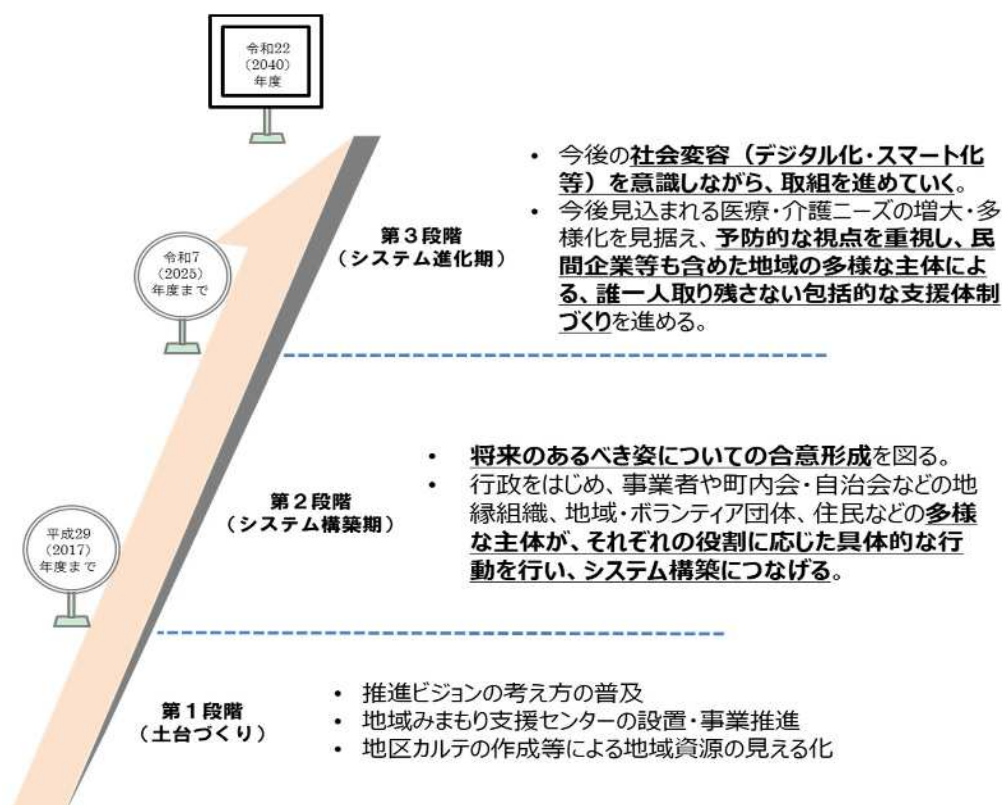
令和22
(2040)
年度

令和7
(2025)
年度まで

平成29
(2017)
年度まで

第３段階
（システム進化期）

• 今後の社会変容（デジタル化・スマート化等）を意識しながら、取組を進めていく。
• 今後見込まれる医療・介護ニーズの増大・多様化を見据え、予防的な視点を重視し、民間企業等も含めた地域の多様な主体による、誰一人取り残さない包括的な支援体制づくりを進める。

第２段階
（システム構築期）

• 将来のあるべき姿についての合意形成を図る。
• 行政をはじめ、事業者や町内会・自治会などの地縁組織、地域・ボランティア団体、住民などの多様な主体が、それぞれの役割に応じた具体的な行動を行い、システム構築につなげる。

第１段階
（土台づくり）

• 推進ビジョンの考え方の普及
• 地域みまもり支援センターの設置・事業推進
• 地区カルテの作成等による地域資源の見える化